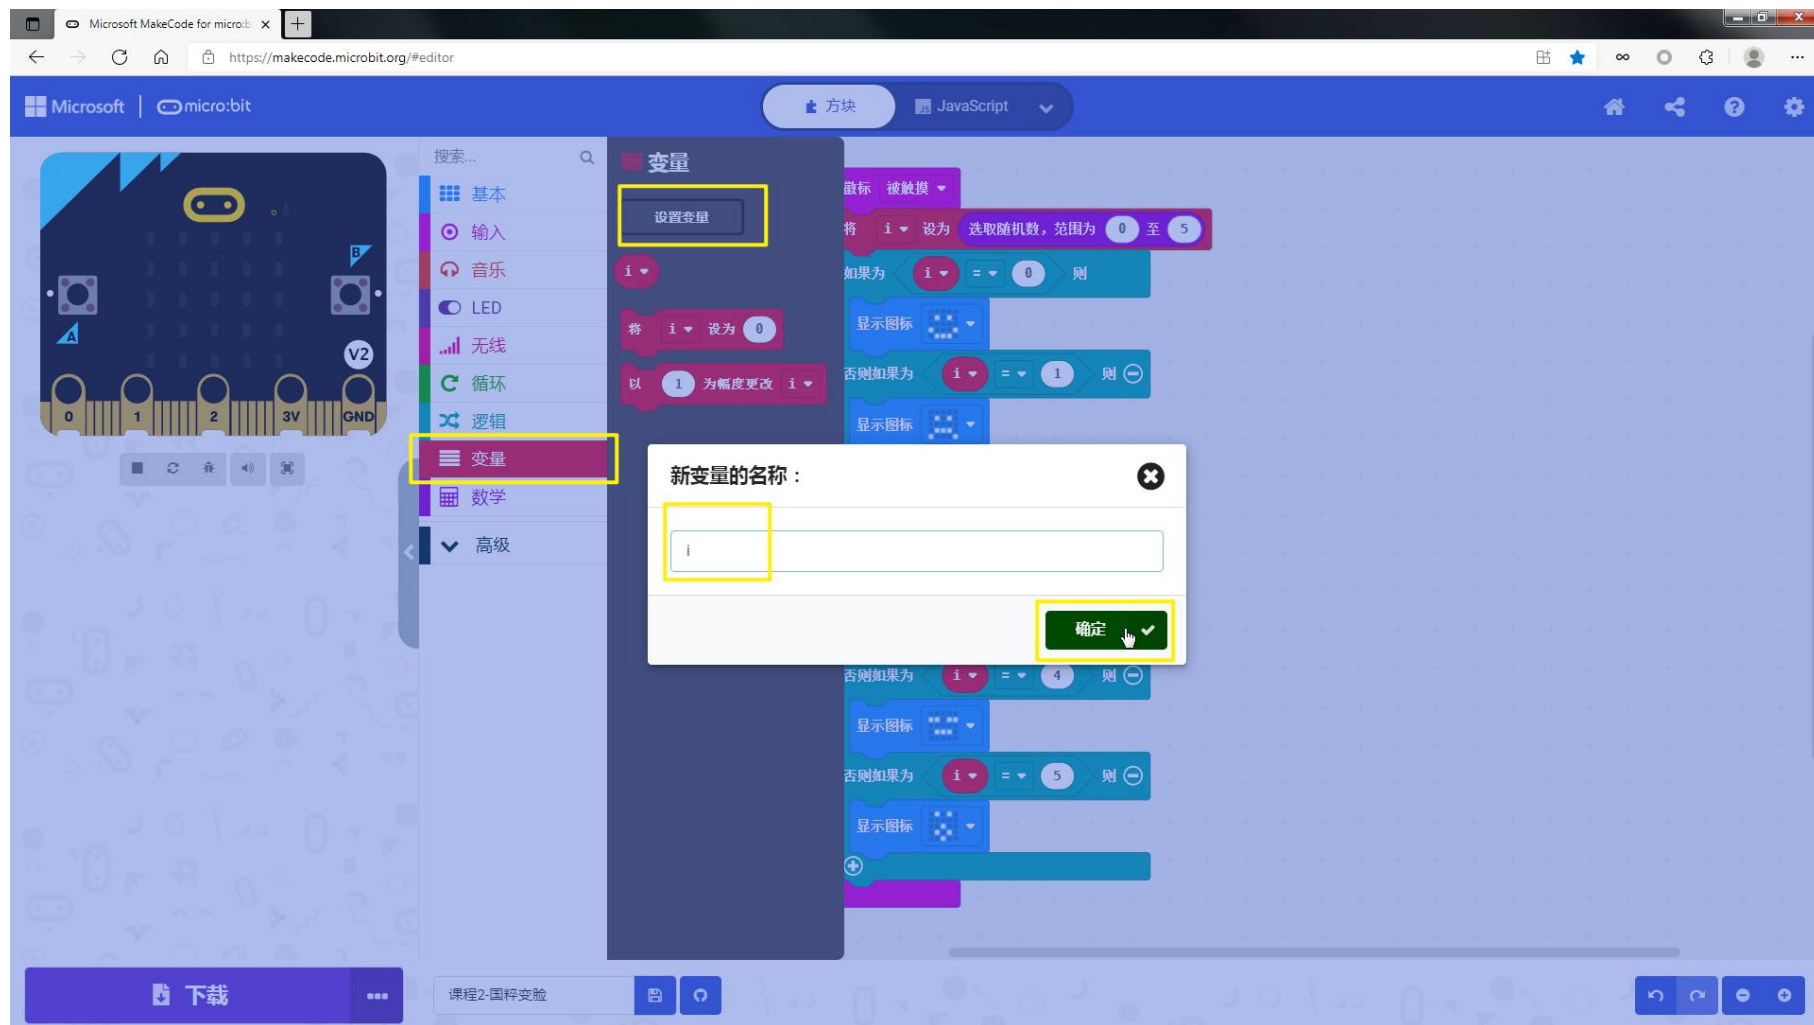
Microsoft MakeCode for micro:b ×
https://makecode.microbit.org/#editor
Microsoft | micro:bit
方块 JavaScript
搜索...
基本
输入
音乐
LED
无线
循环
逻辑
变量
数学
高级
变量
设置变量
i
将 i 设为 0
以 1 为幅度更改 i
徽标 被触摸
将 i 设为 选取随机数，范围为 0 至 5
如果为 i = 0 则
显示图标
否则如果为 i = 1 则
显示图标
否则如果为 i = 4 则
显示图标
否则如果为 i = 5 则
显示图标
新变量的名称：
i
确定
0 1 2 3V GND
V2
下载
课程2-国粹变脸